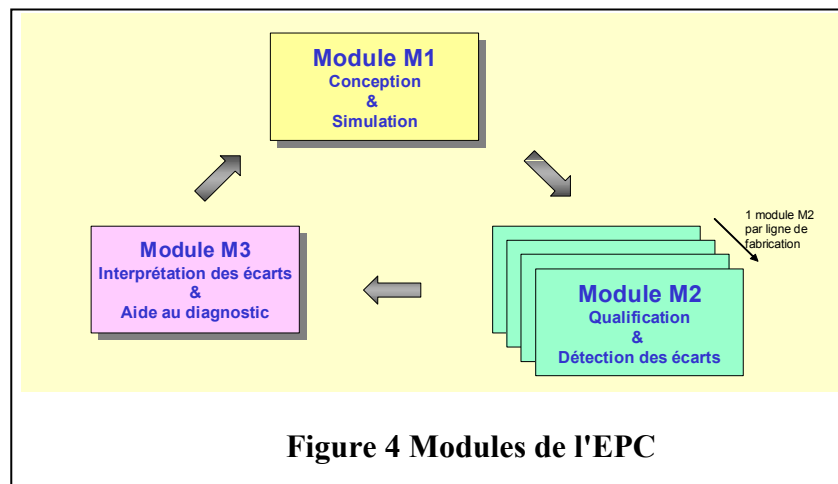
Module M1
Conception
&
Simulation

1 module M2 par ligne de fabrication

Module M3
Interprétation des écarts
&
Aide au diagnostic

Module M2
Qualification
&
Détection des écarts

Figure 4 Modules de l'EPC